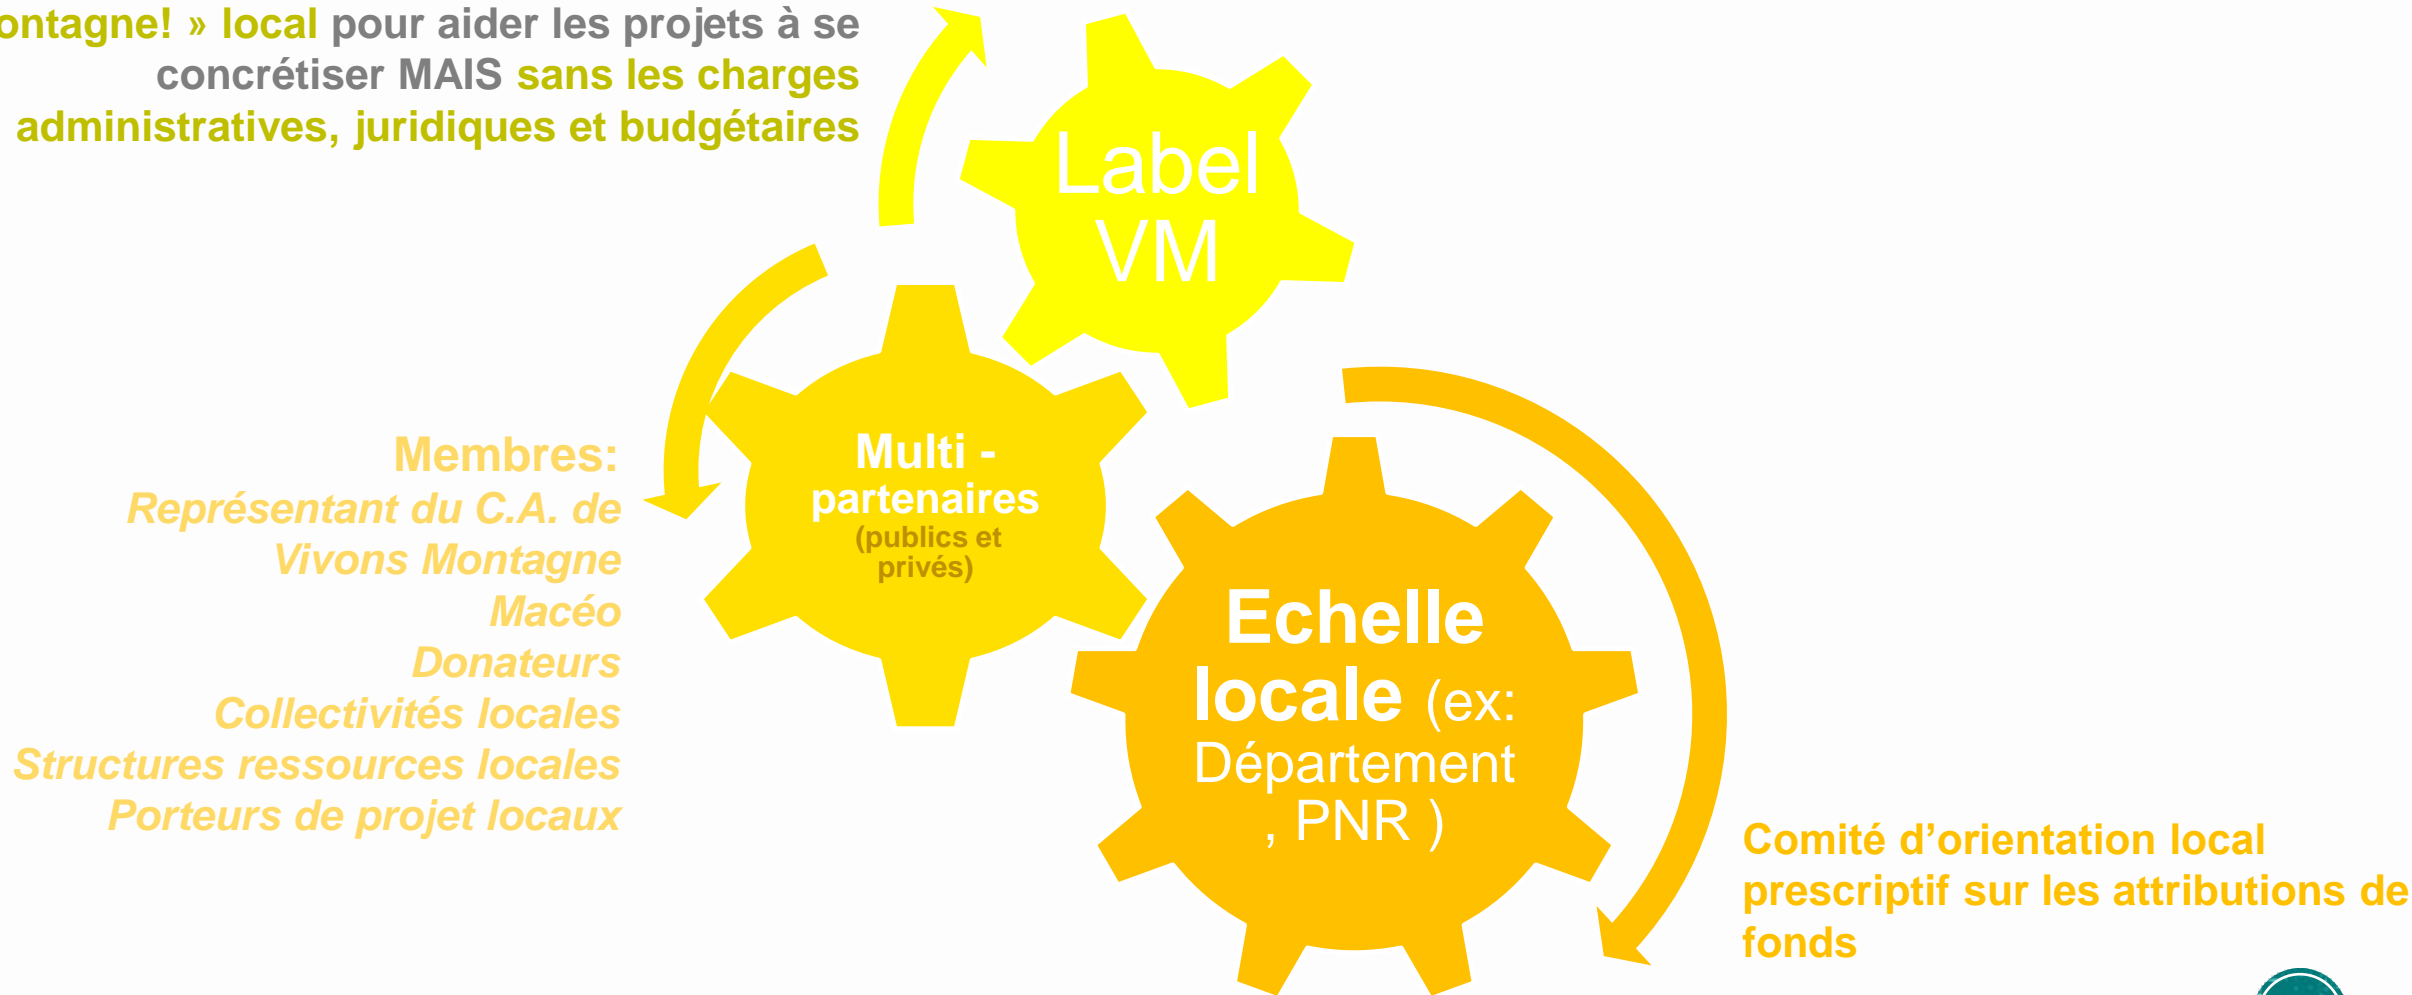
ontagne! » local pour aider les projets à se concrétiser MAIS sans les charges administratives, juridiques et budgétaires

Label VM

Multi - partenaires (publics et privés)

Membres:
Représentant du C.A. de Vivons Montagne
Macéo
Donateurs
Collectivités locales
Structures ressources locales
Porteurs de projet locaux

Echelle locale (ex: Département , PNR )

Comité d'orientation local prescriptif sur les attributions de fonds